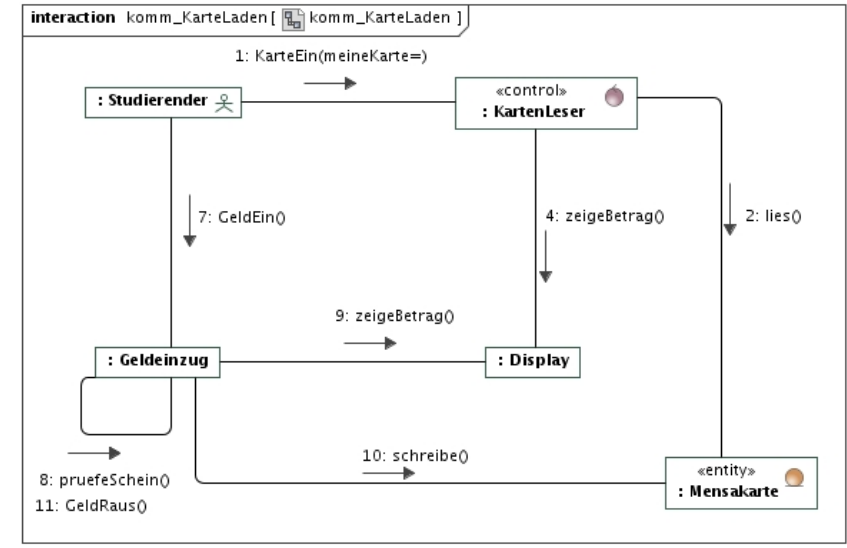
interaction komm_KarteLaden [ komm_KarteLaden ]

1: KarteEin(meineKarte=)

: Studierender

«control»
: KartenLeser

7: GeldEin()

4: zeigeBetrag()

2: lies()

9: zeigeBetrag()

: Geldeinzug

: Display

10: schreibe()

8: pruefeSchein()
11: GeldRaus()

«entity»
: Mensakarte